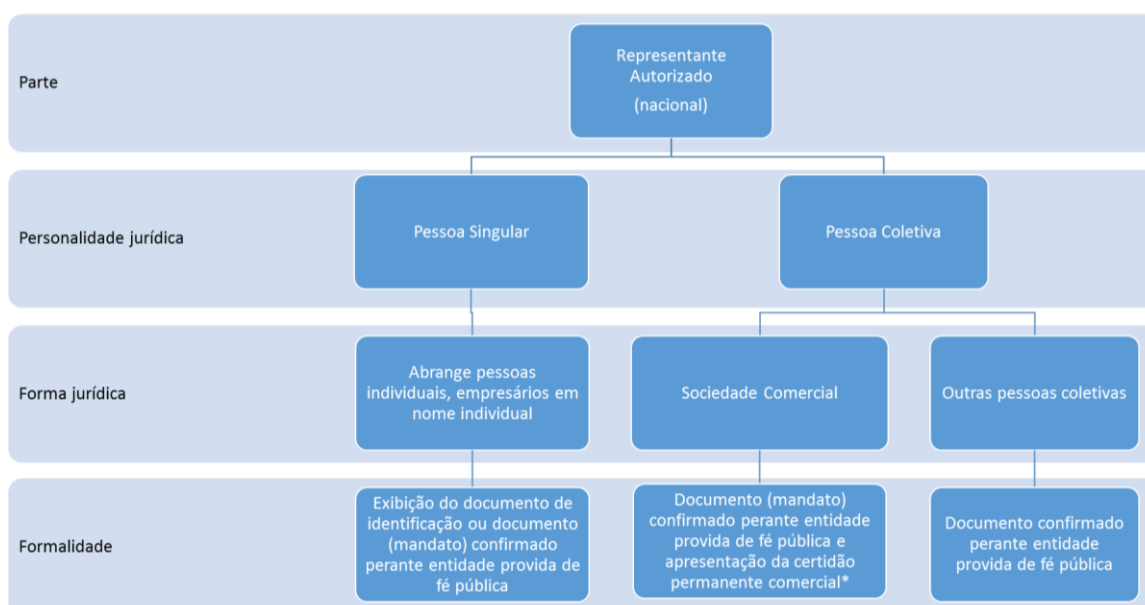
Parte

Representante Autorizado

(nacional)

Personalidade jurídica

Pessoa Singular

Pessoa Coletiva

Forma jurídica

Abrange pessoas individuais, empresários em nome individual

Sociedade Comercial

Outras pessoas coletivas

Formalidade

Exibição do documento de identificação ou documento (mandato) confirmado perante entidade provida de fé pública

Documento (mandato) confirmado perante entidade provida de fé pública e apresentação da certidão permanente comercial*

Documento confirmado perante entidade provida de fé pública